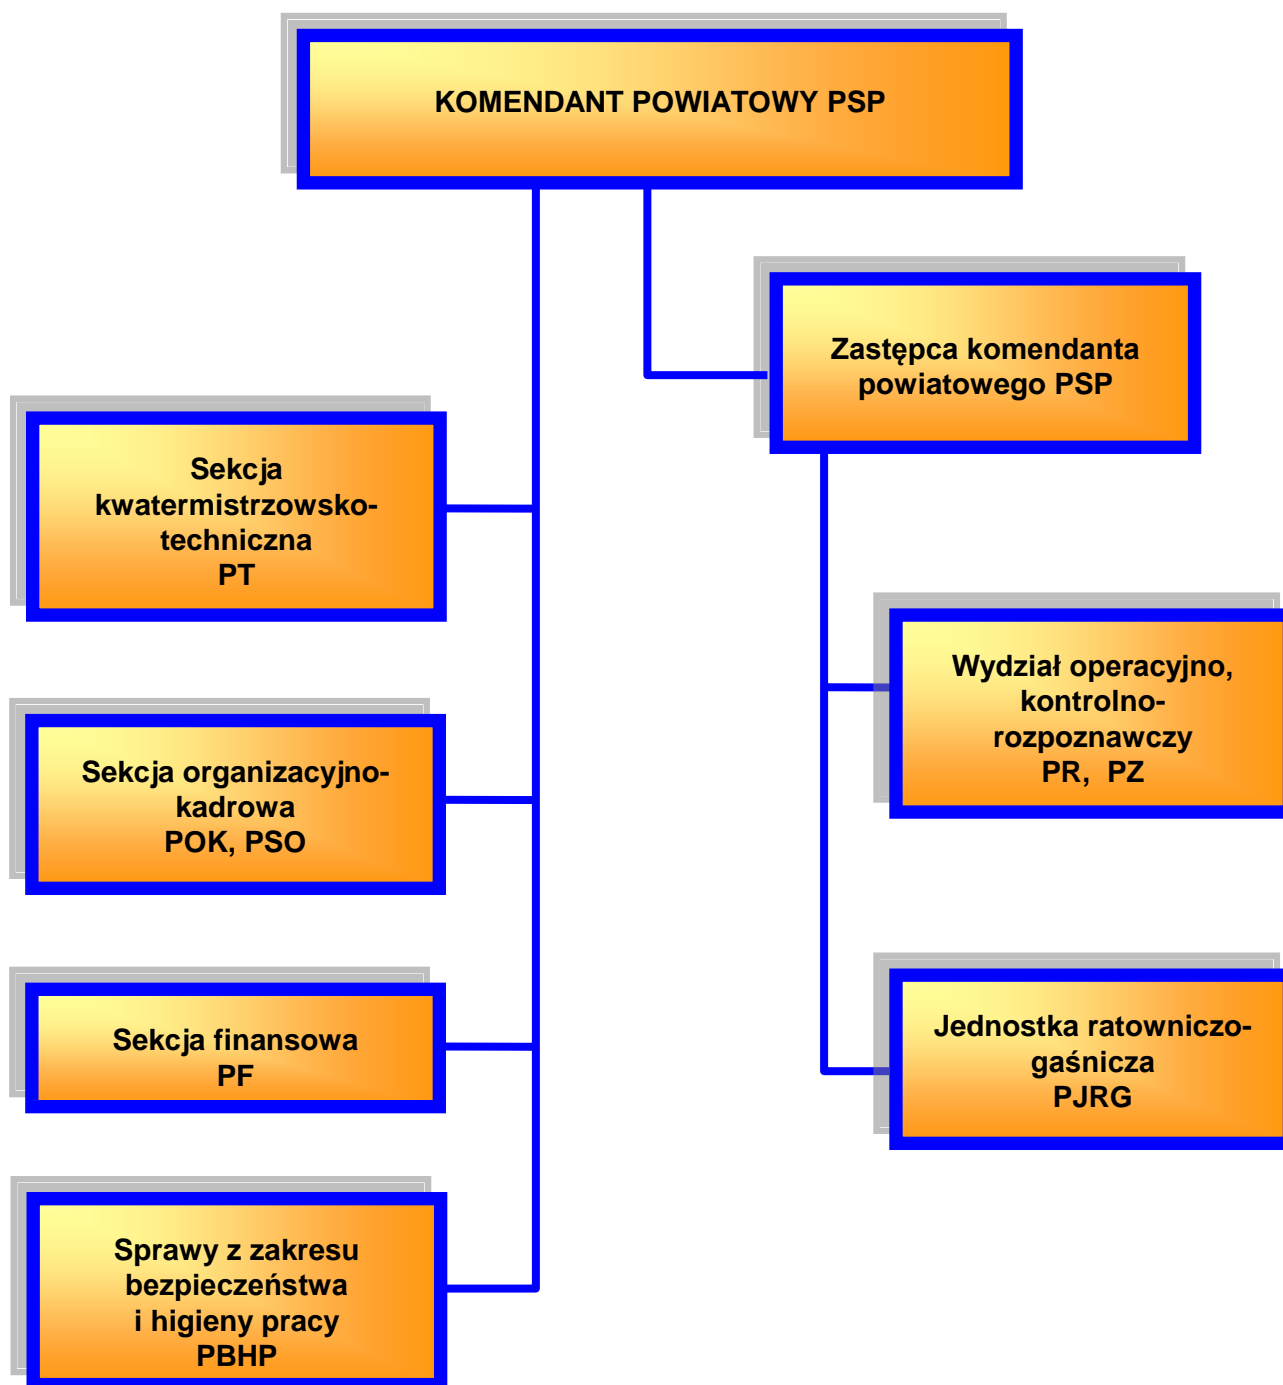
KOMENDANT POWIATOWY PSP

Zastępca komendanta powiatowego PSP

Sekcja kwatermistrzowsko-techniczna
PT

Sekcja organizacyjno-kadrowa
POK, PSO

Sekcja finansowa
PF

Sprawy z zakresu bezpieczeństwa i higieny pracy
PBHP

Wydział operacyjno, kontrolno-rozpoznawczy
PR, PZ

Jednostka ratowniczo-gaśnicza
PJRG